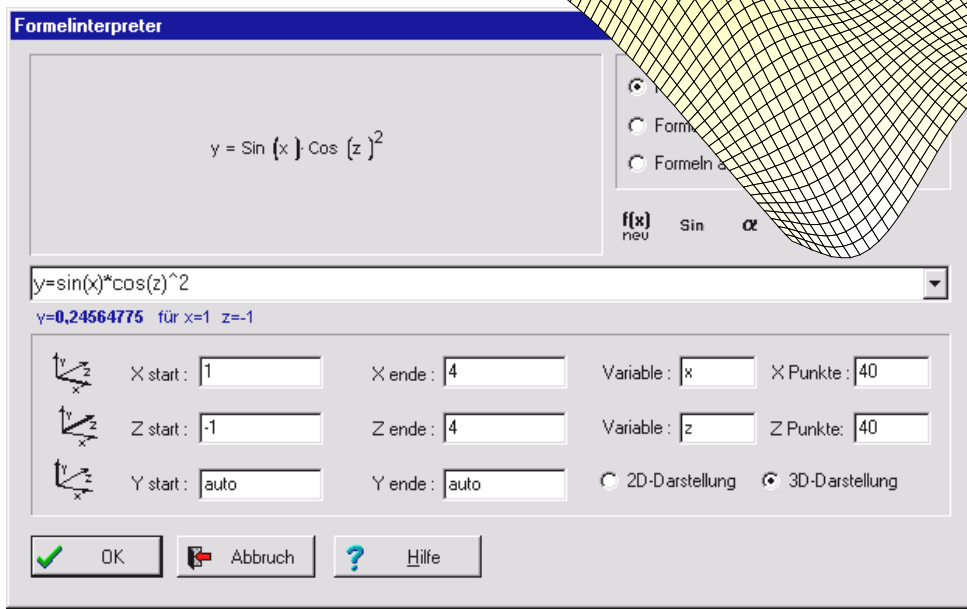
Formelinterpreter

$y = \text{Sin}\left(x\right)\cdot\text{Cos}\left(z\right)^2$

Form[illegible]

Formeln a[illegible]

f(x) neu

Sin

α

y=sin(x)*cos(z)^2

y=0,24564775 für x=1 z=-1

y z x

X start : 1

X ende : 4

Variable : x

X Punkte : 40

y z x

Z start : -1

Z ende : 4

Variable : z

Z Punkte: 40

y z x

Y start : auto

Y ende : auto

2D-Darstellung

3D-Darstellung

OK

Abbruch

Hilfe